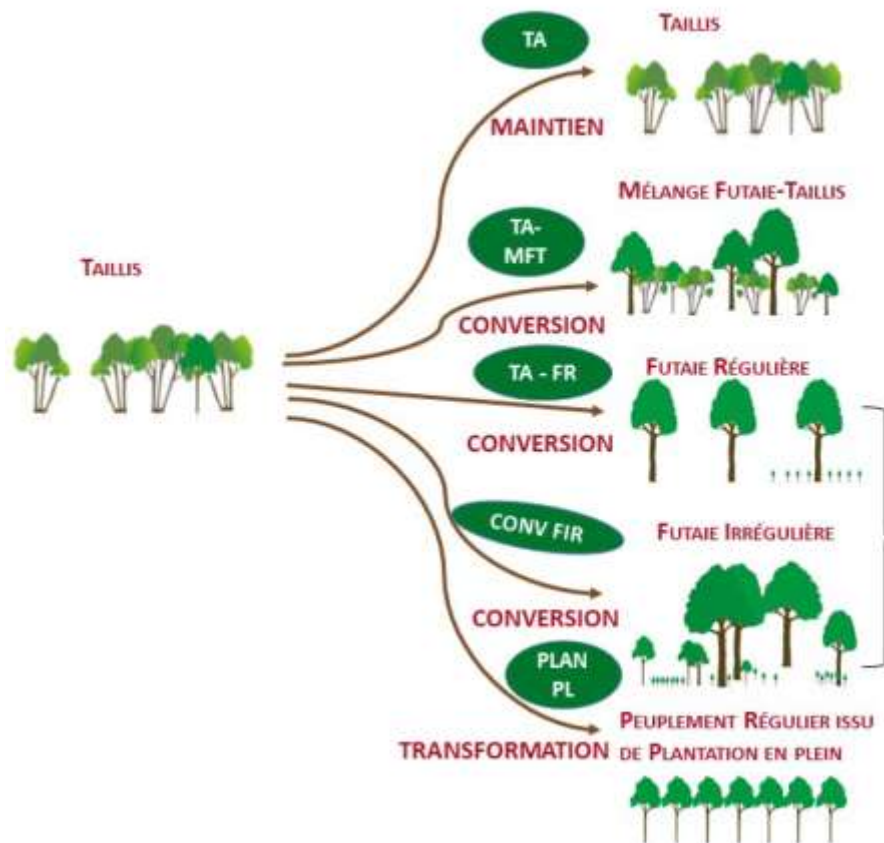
TAILLIS

TA

MAINTIEN

TAILLIS

TA-MFT

MÉLANGE FUTAIE-TAILLIS

CONVERSION

TA - FR

FUTAIE RÉGULIÈRE

CONVERSION

CONV FIR

FUTAIE IRRÉGULIÈRE

CONVERSION

PLAN PL

TRANSFORMATION

PEUPLEMENT RÉGULIER ISSU DE PLANTATION EN PLEIN